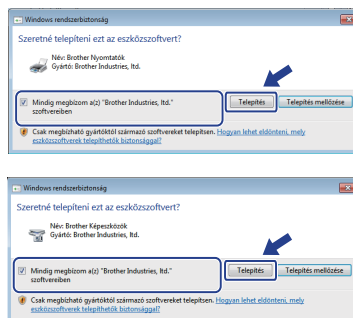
Windows rendszerbiztonság

Szeretné telepíteni ezt az eszközszoftvert?

Név: Brother Nyomtatók
Gyártó: Brother Industries, ltd.

Mindig megbízom a(z) "Brother Industries, ltd." szoftvereiben

Telepítés

Telepítés mellőzése

Csak megbízható gyártóktól származó szoftvereket telepítsen. Hogyan lehet eldönteni, hogy eszközszoftver telepíthető biztonsággal?

Windows rendszerbiztonság

Szeretné telepíteni ezt az eszközszoftvert?

Név: Brother Képeszközök
Gyártó: Brother Industries, ltd.

Mindig megbízom a(z) "Brother Industries, ltd." szoftvereiben

Telepítés

Telepítés mellőzése

Csak megbízható gyártóktól származó szoftvereket telepítsen. Hogyan lehet eldönteni, hogy eszközszoftver telepíthető biztonsággal?